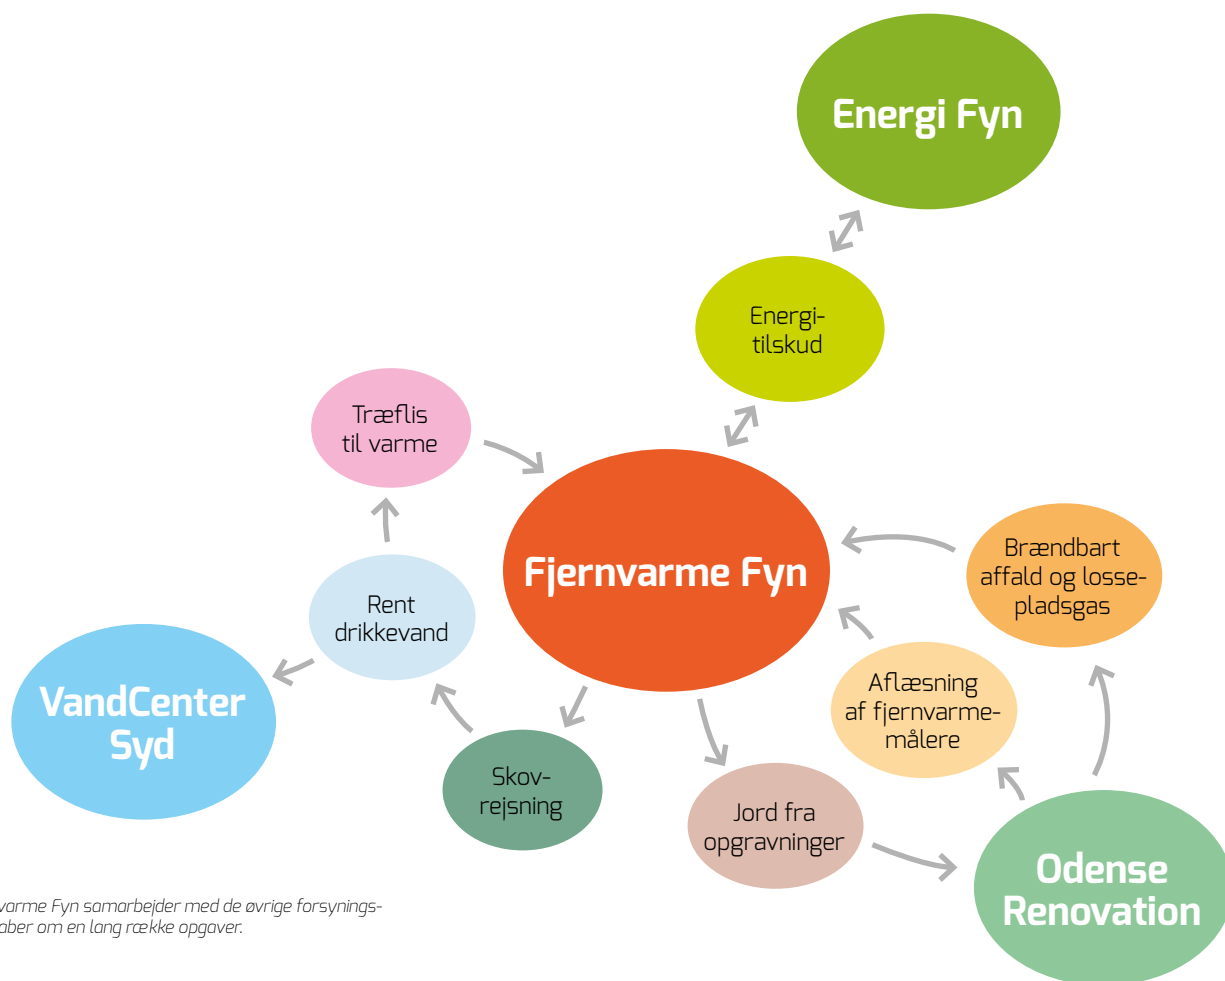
Energi Fyn

Energitilskud

Træflis til varme

Fjernvarme Fyn

Brændbart affald og lossepladsgas

Rent drikkevand

VandCenter Syd

Aflæsning af fjernvarmemålere

Skovrejsning

Jord fra opgravninger

Odense Renovation

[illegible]varme Fyn samarbejder med de øvrige forsynings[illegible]aber om en lang række opgaver.